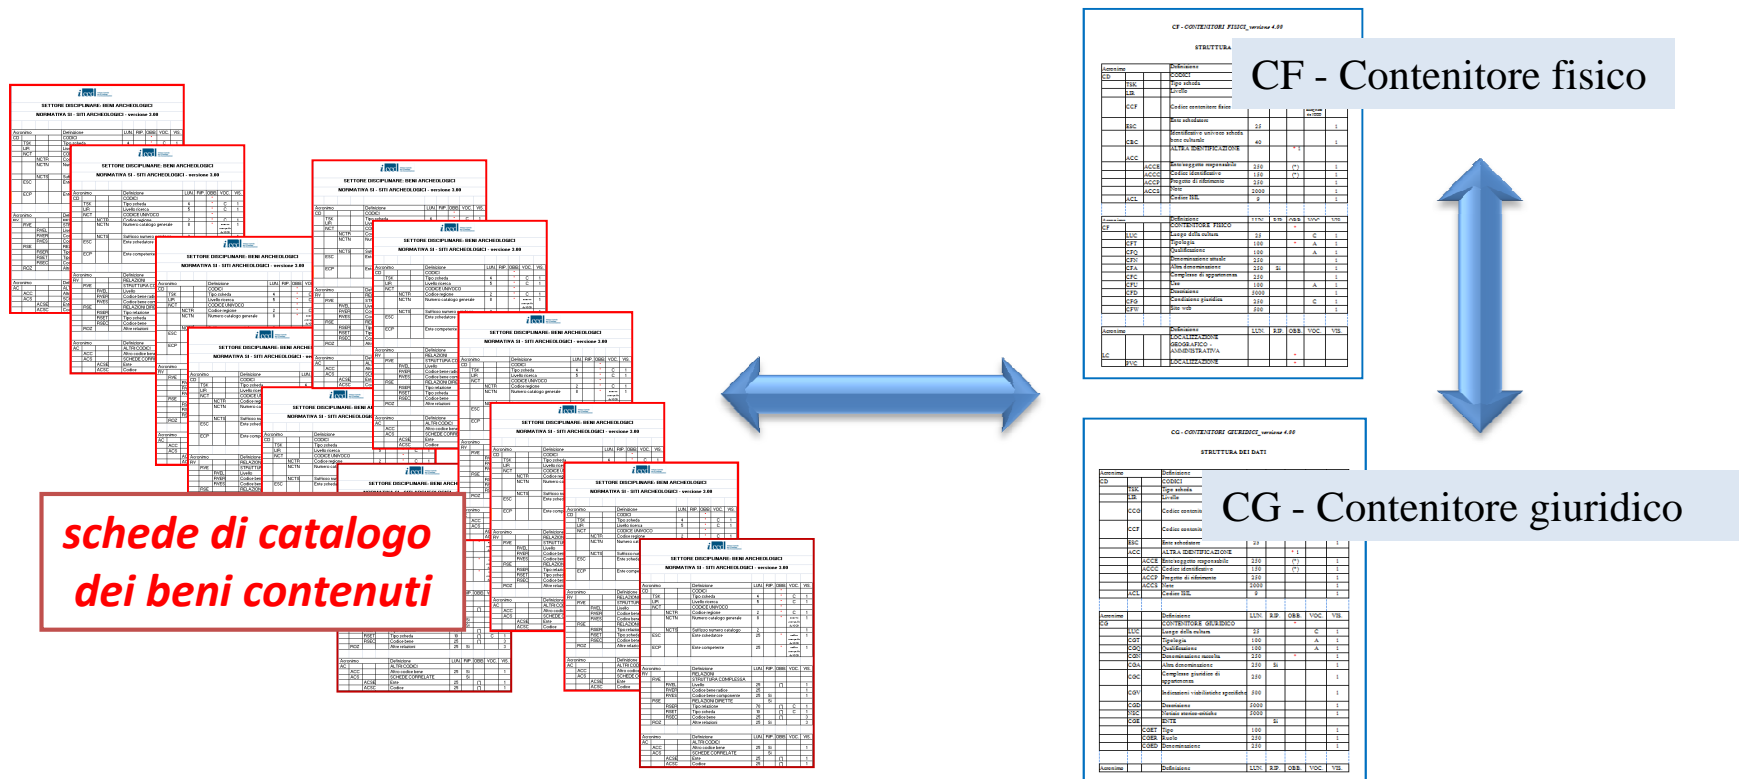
SETTORE DISCIPLINARE: BENI ARCHEOLOGICI

NORMATIVA SI - SITI ARCHEOLOGICI - versione 3.00

schede di catalogo dei beni contenuti

CF - CONTENITORI FISICI_versione 4.00

STRUTTURA

CF - Contenitore fisico

CG - CONTENITORI GIURIDICI_versione 4.00

STRUTTURA DEI DATI

CG - Contenitore giuridico